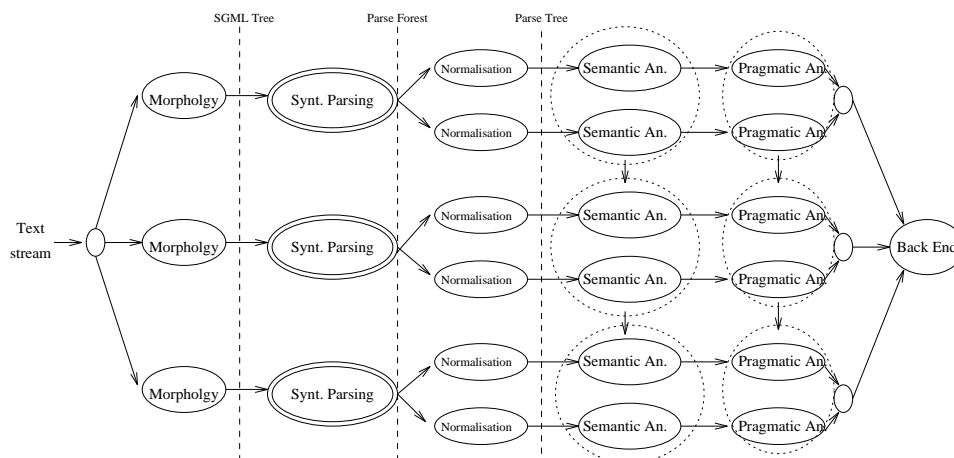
SGML Tree

Parse Forest

Parse Tree

Text stream

Morpholgy

Synt. Parsing

Normalisation

Normalisation

Semantic An.

Semantic An.

Pragmatic An.

Pragmatic An.

Morpholgy

Synt. Parsing

Normalisation

Normalisation

Semantic An.

Semantic An.

Pragmatic An.

Pragmatic An.

Back End

Morpholgy

Synt. Parsing

Normalisation

Normalisation

Semantic An.

Semantic An.

Pragmatic An.

Pragmatic An.